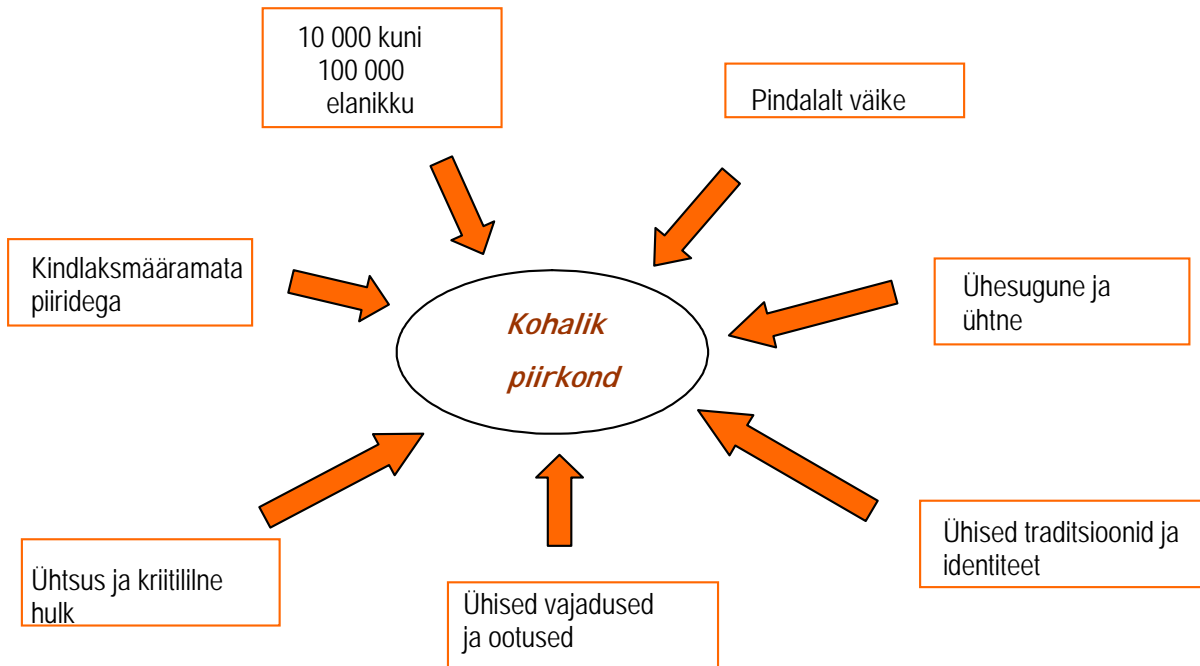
10 000 kuni 100 000 elanikku

Pindalalt väike

Kindlaksmääramata piiridega

Kohalik piirkond

Ühesugune ja ühtne

Ühised traditsioonid ja identiteet

Ühtsus ja kriitililne hulk

Ühised vajadused ja ootused